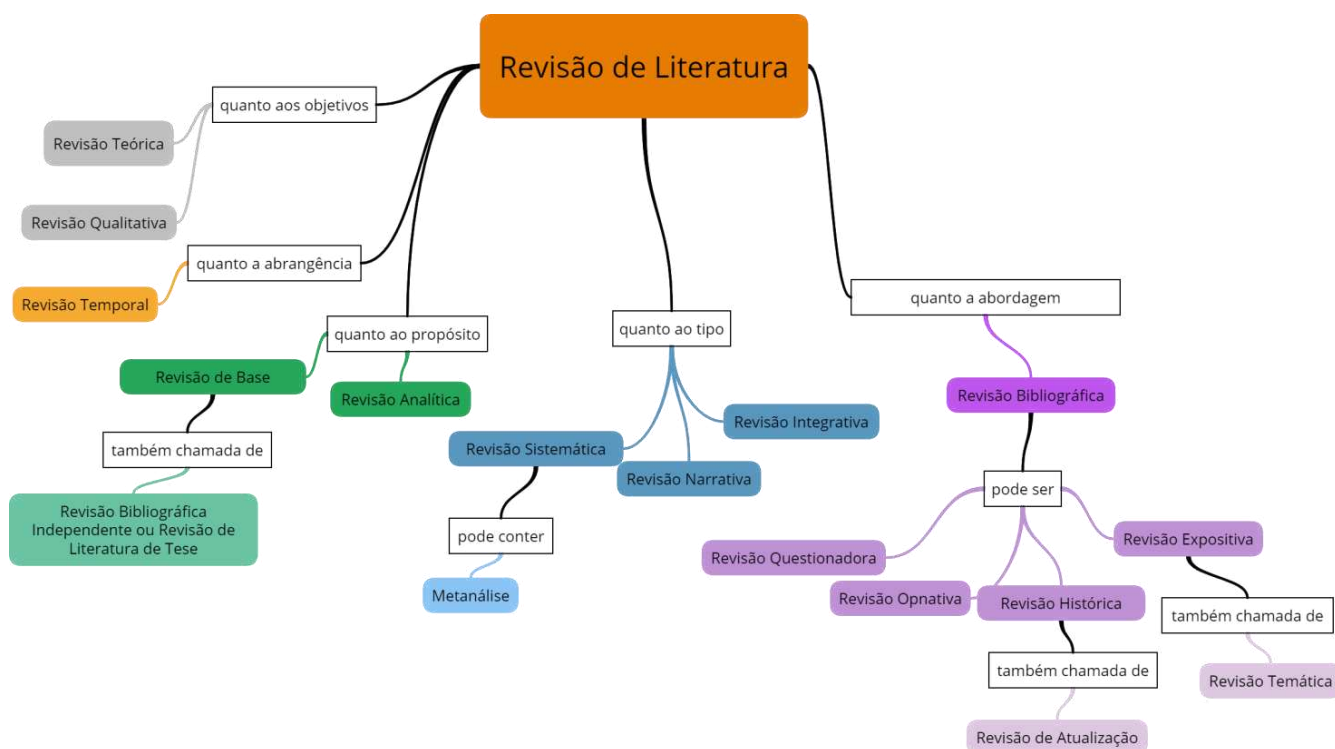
Revisão de Literatura

quanto aos objetivos

Revisão Teórica

Revisão Qualitativa

quanto a abrangência

Revisão Temporal

quanto ao propósito

Revisão de Base

Revisão Analítica

também chamada de

Revisão Bibliográfica Independente ou Revisão de Literatura de Tese

quanto ao tipo

Revisão Integrativa

Revisão Sistemática

Revisão Narrativa

pode conter

Metanálise

quanto a abordagem

Revisão Bibliográfica

pode ser

Revisão Questionadora

Revisão Expositiva

Revisão Opnativa

Revisão Histórica

também chamada de

também chamada de

Revisão Temática

Revisão de Atualização